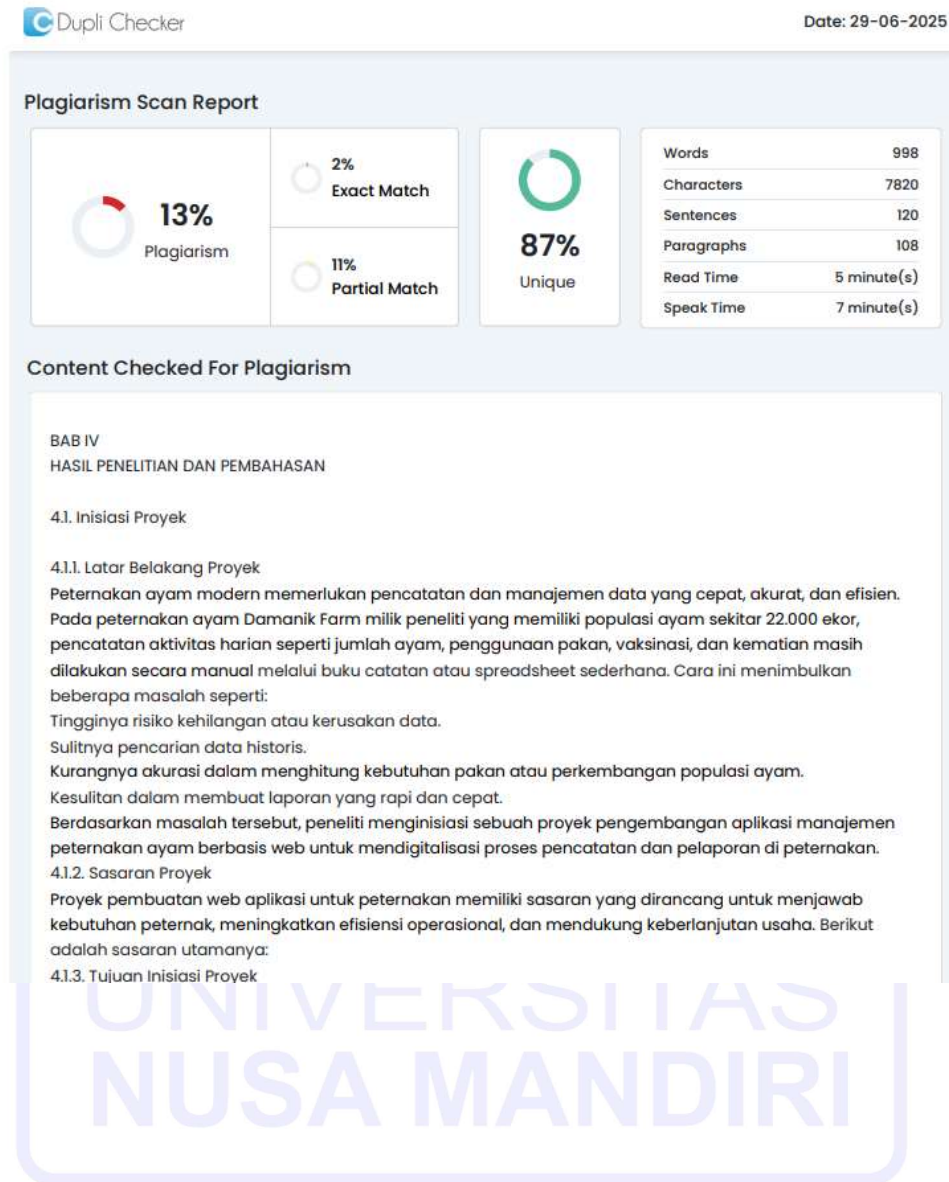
Dupli Checker

Date: 29-06-2025

Plagiarism Scan Report

13%
Plagiarism

2%
Exact Match

11%
Partial Match

87%
Unique

| Words | 998 |
|---|---|
| Characters | 7820 |
| Sentences | 120 |
| Paragraphs | 108 |
| Read Time | 5 minute(s) |
| Speak Time | 7 minute(s) |

Content Checked For Plagiarism

BAB IV
HASIL PENELITIAN DAN PEMBAHASAN

4.1. Inisiasi Proyek

4.1.1. Latar Belakang Proyek
Peternakan ayam modern memerlukan pencatatan dan manajemen data yang cepat, akurat, dan efisien. Pada peternakan ayam Damanik Farm milik peneliti yang memiliki populasi ayam sekitar 22.000 ekor, pencatatan aktivitas harian seperti jumlah ayam, penggunaan pakan, vaksinasi, dan kematian masih dilakukan secara manual melalui buku catatan atau spreadsheet sederhana. Cara ini menimbulkan beberapa masalah seperti:
Tingginya risiko kehilangan atau kerusakan data.
Sulitnya pencarian data historis.
Kurangnya akurasi dalam menghitung kebutuhan pakan atau perkembangan populasi ayam.
Kesulitan dalam membuat laporan yang rapi dan cepat.
Berdasarkan masalah tersebut, peneliti menginisiasi sebuah proyek pengembangan aplikasi manajemen peternakan ayam berbasis web untuk mendigitalisasi proses pencatatan dan pelaporan di peternakan.
4.1.2. Sasaran Proyek
Proyek pembuatan web aplikasi untuk peternakan memiliki sasaran yang dirancang untuk menjawab kebutuhan peternak, meningkatkan efisiensi operasional, dan mendukung keberlanjutan usaha. Berikut adalah sasaran utamanya:
4.1.3. Tujuan Inisiasi Proyek

UNIVERSITAS
NUSA MANDIRI